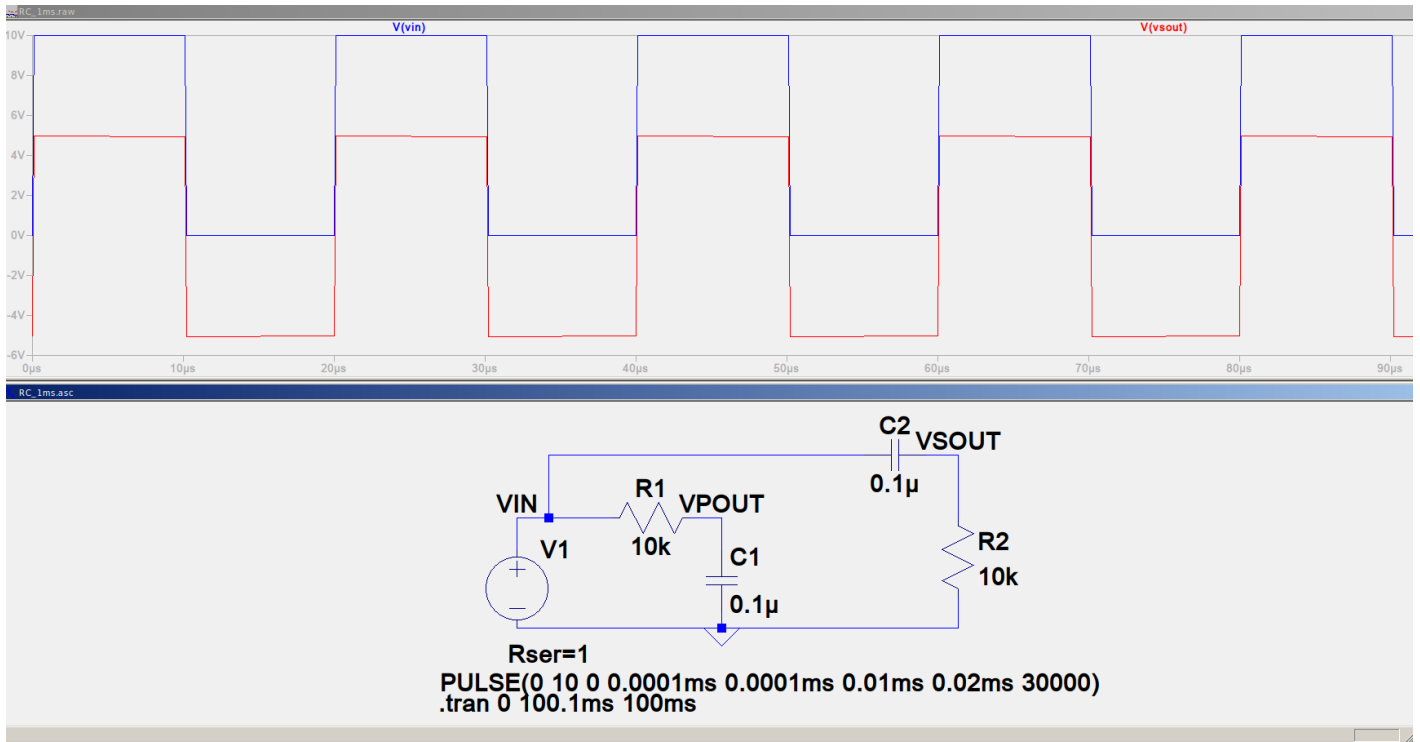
RC_1ms.raw

V(vin)

V(vsout)

10V
8V
6V
4V
2V
0V
-2V
-4V
-6V

0µs
10µs
20µs
30µs
40µs
50µs
60µs
70µs
80µs
90µs

RC_1ms.asc

C2
VSOUT
0.1µ

VIN
R1
VPOUT
V1
10k
C1
0.1µ
R2
10k

Rser=1
PULSE(0 10 0 0.0001ms 0.0001ms 0.01ms 0.02ms 30000)
.tran 0 100.1ms 100ms